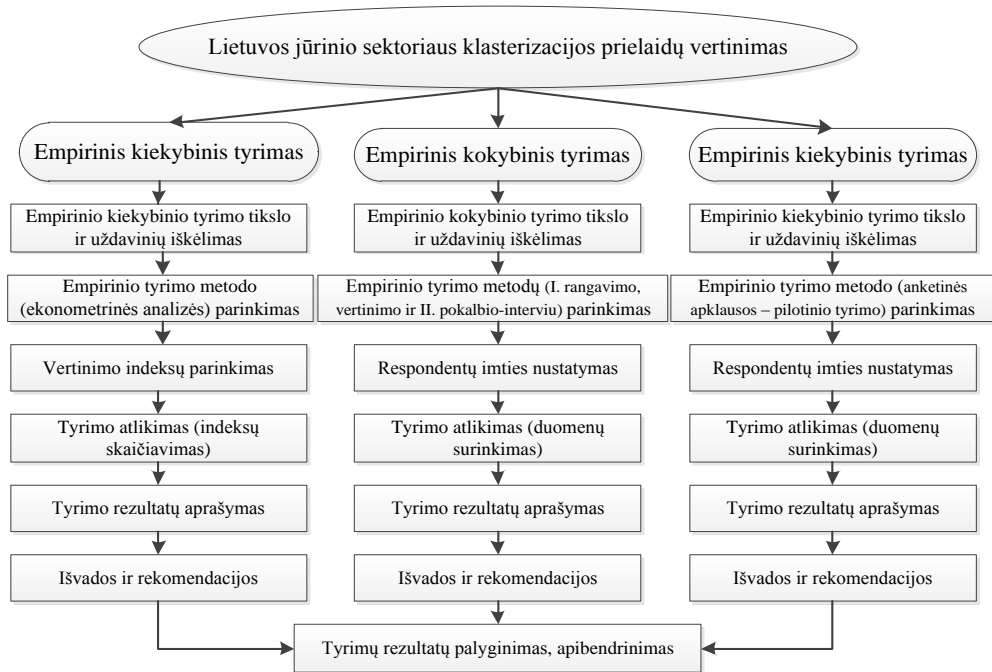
Lietuvos jūrinio sektoriaus klasterizacijos prielaidų vertinimas

Empirinis kiekybinis tyrimas

Empirinio kiekybinio tyrimo tikslo ir uždavinių iškėlimas

Empirinio tyrimo metodo (ekonometrinės analizės) parinkimas

Vertinimo indeksų parinkimas

Tyrimo atlikimas (indeksų skaičiavimas)

Tyrimo rezultatų aprašymas

Išvados ir rekomendacijos

Empirinis kokybinis tyrimas

Empirinio kokybinio tyrimo tikslo ir uždavinių iškėlimas

Empirinio tyrimo metodų (I. rangavimo, vertinimo ir II. pokalbio-interviu) parinkimas

Respondentų imties nustatymas

Tyrimo atlikimas (duomenų surinkimas)

Tyrimo rezultatų aprašymas

Išvados ir rekomendacijos

Empirinis kiekybinis tyrimas

Empirinio kiekybinio tyrimo tikslo ir uždavinių iškėlimas

Empirinio tyrimo metodo (anketinės apklausos – pilotinio tyrimo) parinkimas

Respondentų imties nustatymas

Tyrimo atlikimas (duomenų surinkimas)

Tyrimo rezultatų aprašymas

Išvados ir rekomendacijos

Tyrimų rezultatų palyginimas, apibendrinimas